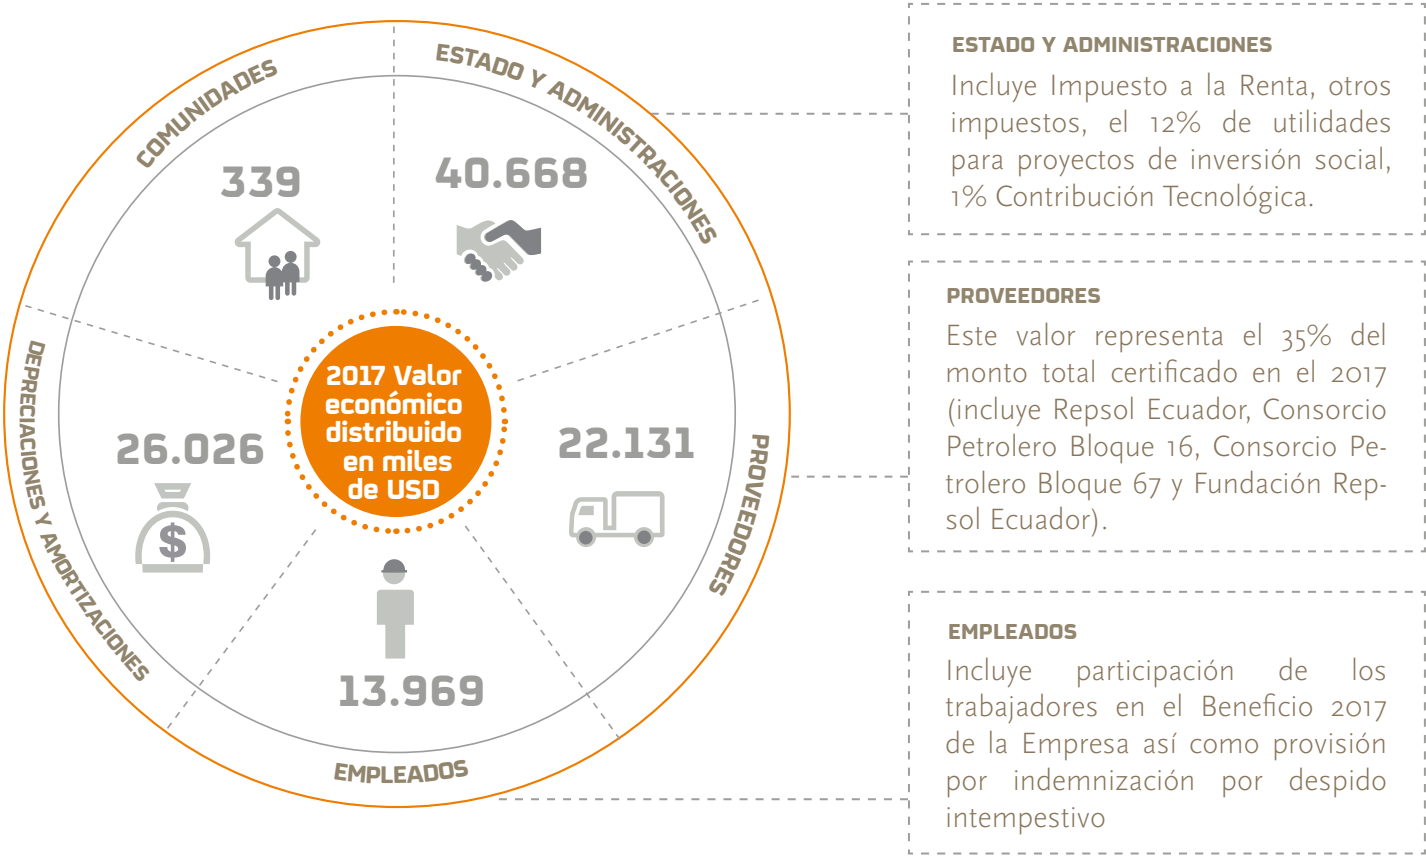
COMUNIDADES

ESTADO Y ADMINISTRACIONES

339

40.668

DEPRECIACIONES Y AMORTIZACIONES

26.026

2017 Valor económico distribuido en miles de USD

22.131

PROVEEDORES

13.969

EMPLEADOS

ESTADO Y ADMINISTRACIONES

Incluye Impuesto a la Renta, otros impuestos, el 12% de utilidades para proyectos de inversión social, 1% Contribución Tecnológica.

PROVEEDORES

Este valor representa el 35% del monto total certificado en el 2017 (incluye Repsol Ecuador, Consorcio Petrolero Bloque 16, Consorcio Petrolero Bloque 67 y Fundación Repsol Ecuador).

EMPLEADOS

Incluye participación de los trabajadores en el Beneficio 2017 de la Empresa así como provisión por indemnización por despido intempestivo